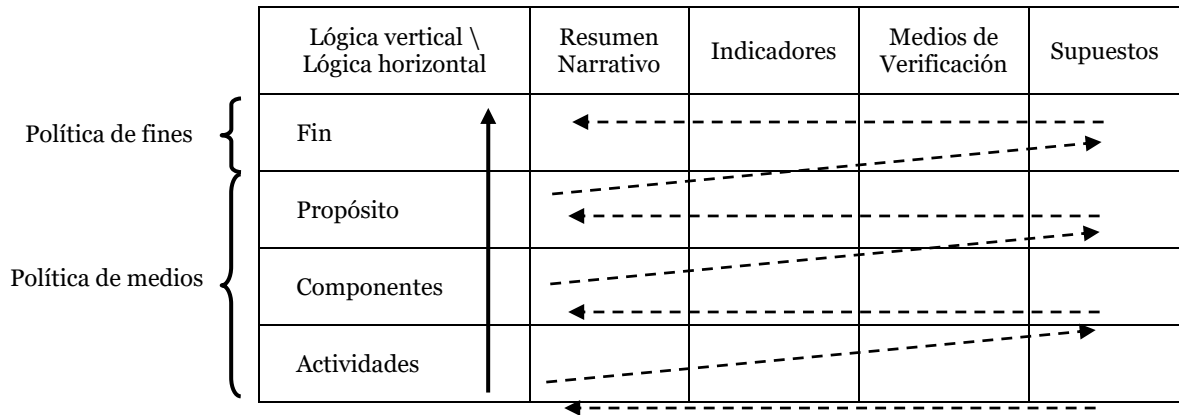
Política de fines

Política de medios

| Lógica vertical \ Lógica horizontal | Resumen Narrativo | Indicadores | Medios de Verificación | Supuestos |
|---|---|---|---|---|
| Fin | | | | |
| Propósito | | | | |
| Componentes | | | | |
| Actividades | | | | |